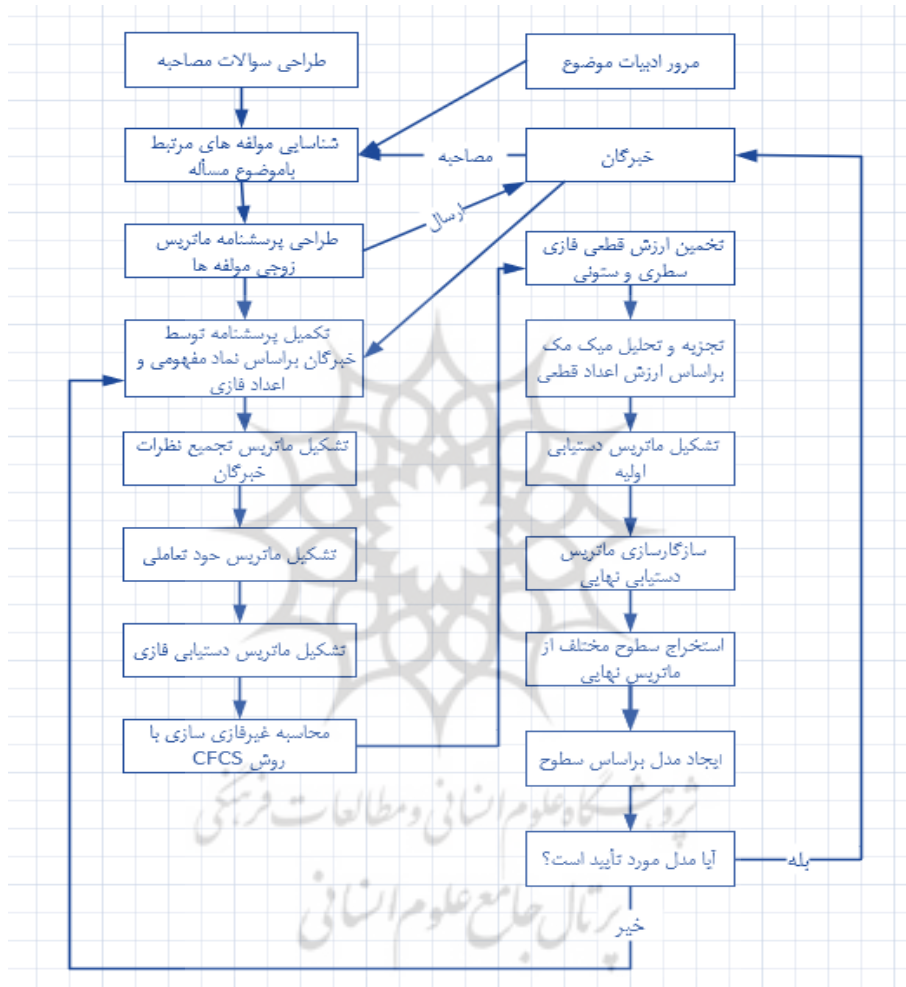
مرور ادبیات موضوع

طراحی سوالات مصاحبه

خبرگان

مصاحبه

شناسایی مولفه های مرتبط باموضوع مسأله

ارسال

طراحی پرسشنامه ماتریس زوجی مولفه ها

تخمین ارزش قطعی فازی سطری و ستونی

تکمیل پرسشنامه توسط خبرگان براساس نماد مفهومی و اعداد فازی

تجزیه و تحلیل میک مک براساس ارزش اعداد قطعی

تشکیل ماتریس تجمیع نظرات خبرگان

تشکیل ماتریس دستیابی اولیه

تشکیل ماتریس حود تعاملی

سازگارسازی ماتریس دستیابی نهایی

تشکیل ماتریس دستیابی فازی

استخراج سطوح مختلف از ماتریس نهایی

محاسبه غیرفازی سازی با روش CFCS

ایجاد مدل براساس سطوح

آیا مدل مورد تأیید است؟

بله

خیر

پژوهشگاه علوم انسانی و مطالعات فرهنگی
پرتال جامع علوم انسانی